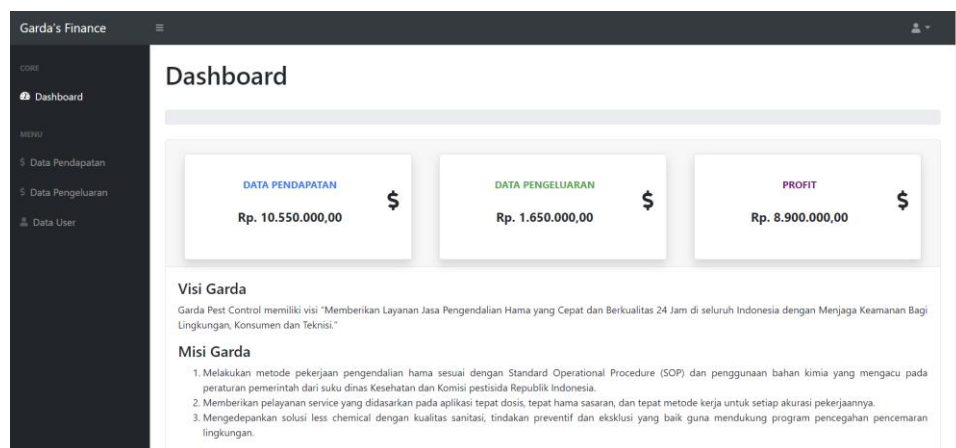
Garda's Finance

CORE

Dashboard

MENU

$ Data Pendapatan

$ Data Pengeluaran

Data User

Dashboard

DATA PENDAPATAN

Rp. 10.550.000,00

$

DATA PENGELUARAN

Rp. 1.650.000,00

$

PROFIT

Rp. 8.900.000,00

$

Visi Garda

Garda Pest Control memiliki visi "Memberikan Layanan Jasa Pengendalian Hama yang Cepat dan Berkualitas 24 Jam di seluruh Indonesia dengan Menjaga Keamanan Bagi Lingkungan, Konsumen dan Teknisi."

Misi Garda

1. Melakukan metode pekerjaan pengendalian hama sesuai dengan Standard Operational Procedure (SOP) dan penggunaan bahan kimia yang mengacu pada peraturan pemerintah dari suku dinas Kesehatan dan Komisi pestisida Republik Indonesia.
2. Memberikan pelayanan service yang didasarkan pada aplikasi tepat dosis, tepat hama sasaran, dan tepat metode kerja untuk setiap akurasi pekerjaannya.
3. Mengedepankan solusi less chemical dengan kualitas sanitasi, tindakan preventif dan eksklusi yang baik guna mendukung program pencegahan pencemaran lingkungan.